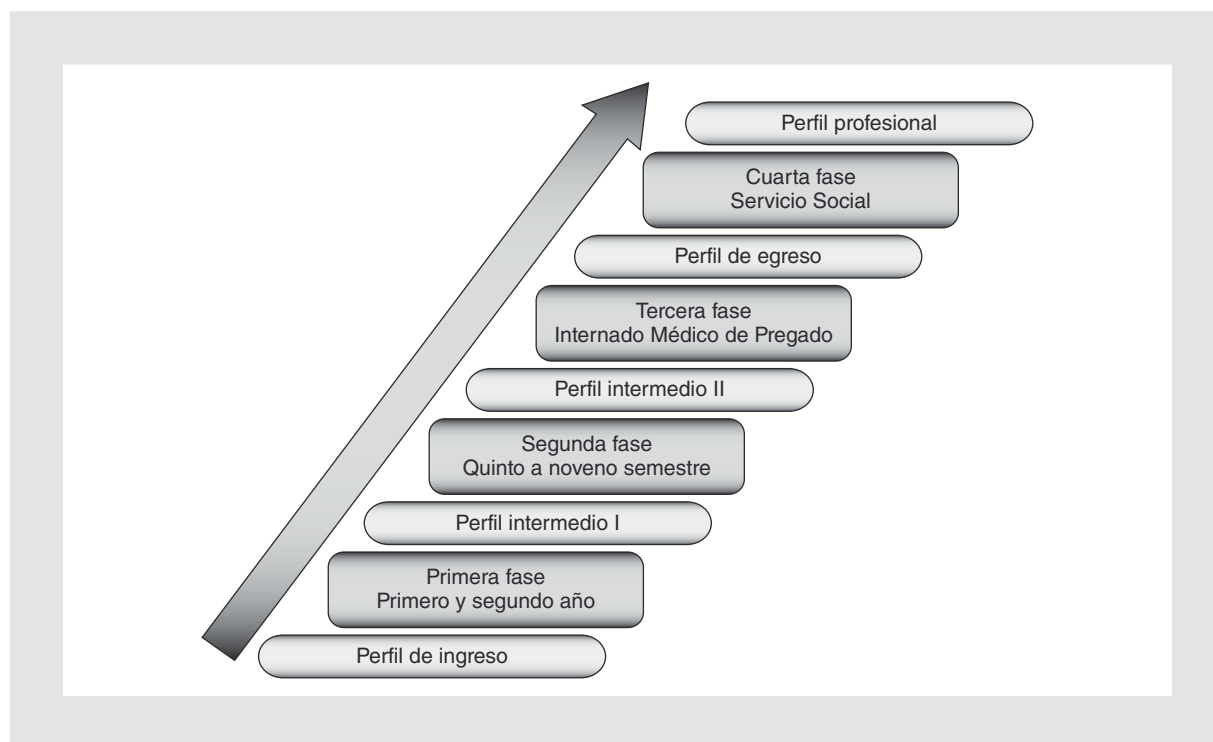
Perfil profesional

Cuarta fase
Servicio Social

Perfil de egreso

Tercera fase
Internado Médico de Pregado

Perfil intermedio II

Segunda fase
Quinto a noveno semestre

Perfil intermedio I

Primera fase
Primero y segundo año

Perfil de ingreso